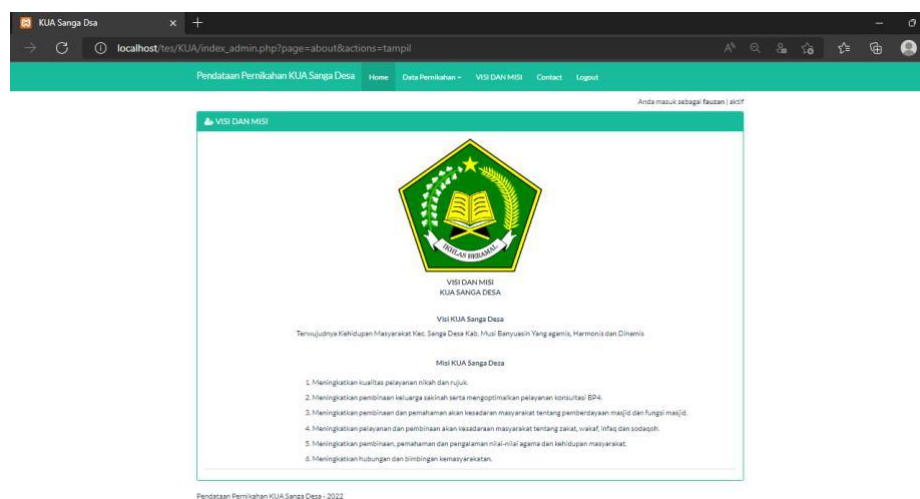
KUA Sanga Dsa

localhost/tes/KUA/index_admin.php?page=about&actions=tampil

Pendataan Pernikahan KUA Sanga Desa   Home   Data Pernikahan ▾   VISI DAN MISI   Contact   Logout

Anda masuk sebagai fauzan | aktif

VISI DAN MISI

IKHLAS BERAMAL

VISI DAN MISI
KUA SANGA DESA

Visi KUA Sanga Desa

Terwujudnya Kehidupan Masyarakat Kec. Sanga Desa Kab. Musi Banyuasin Yang agamis, Harmonis dan Dinamis

Misi KUA Sanga Desa

1. Meningkatkan kualitas pelayanan nikah dan rujuk.
2. Meningkatkan pembinaan keluarga sakinah serta mengoptimalkan pelayanan konsultasi BP4.
3. Meningkatkan pembinaan dan pemahaman akan kesadaran masyarakat tentang pemberdayaan masjid dan fungsi masjid.
4. Meningkatkan pelayanan dan pembinaan akan kesadaran masyarakat tentang zakat, wakaf, infaq dan sodaqoh.
5. Meningkatkan pembinaan, pemahaman dan pengalaman nilai-nilai agama dan kehidupan masyarakat.
6. Meningkatkan hubungan dan bimbingan kemasyarakatan.

Pendataan Pernikahan KUA Sanga Desa - 2022